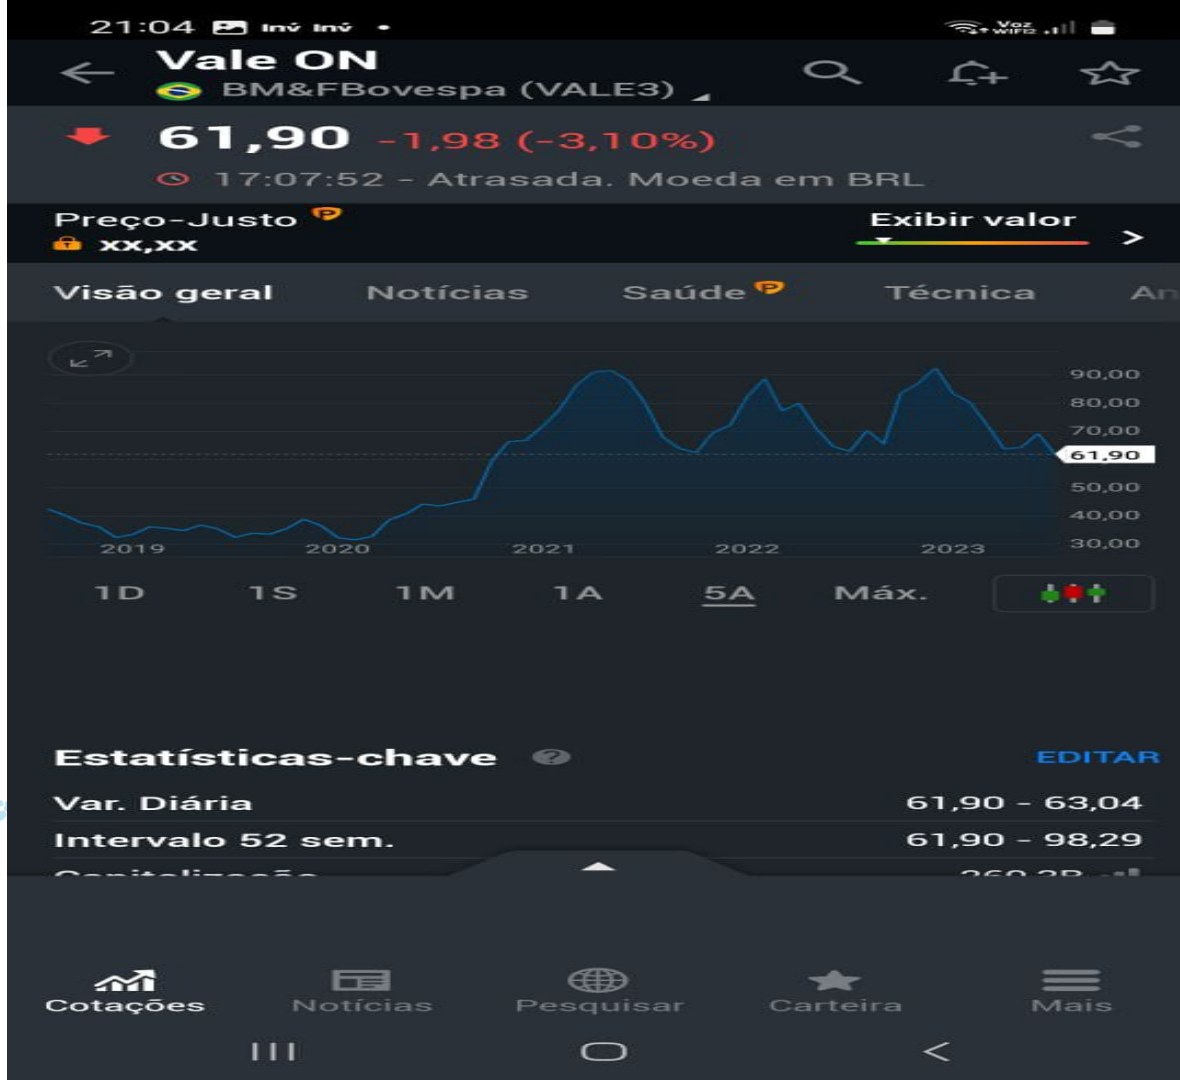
21:04 Inv Inv •

Voz WiFi2

Vale ON
BM&FBovespa (VALE3)

61,90 -1,98 (-3,10%)
17:07:52 - Atrasada. Moeda em BRL

Preço-Justo
xx,xx

Exibir valor
>

Visão geral Notícias Saúde Técnica An

90,00
80,00
70,00
61,90
50,00
40,00
30,00

2019 2020 2021 2022 2023

1D 1S 1M 1A 5A Máx.

Estatísticas-chave
EDITAR

Var. Diária 61,90 - 63,04
Intervalo 52 sem. 61,90 - 98,29
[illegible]

Cotações Notícias Pesquisar Carteira Mais